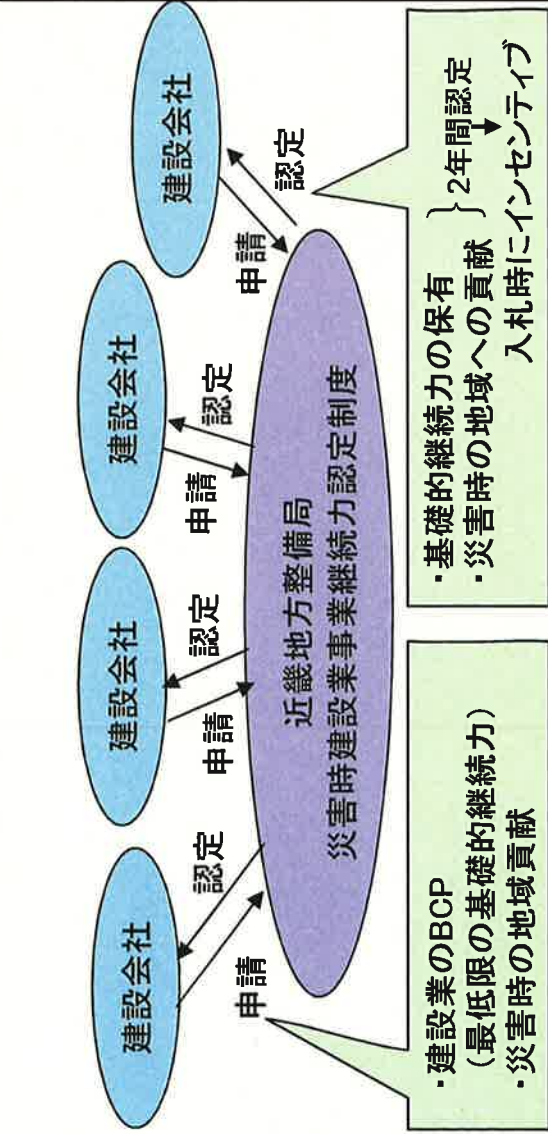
建設会社

建設会社

建設会社

建設会社

申請

認定

申請

認定

申請

認定

申請

認定

近畿地方整備局
災害時建設業事業継続力認定制度

・建設業のBCP
（最低限の基礎的継続力）
・災害時の地域貢献

・基礎的継続力の保有
・災害時の地域への貢献
2年間認定
入札時にインセンティブ